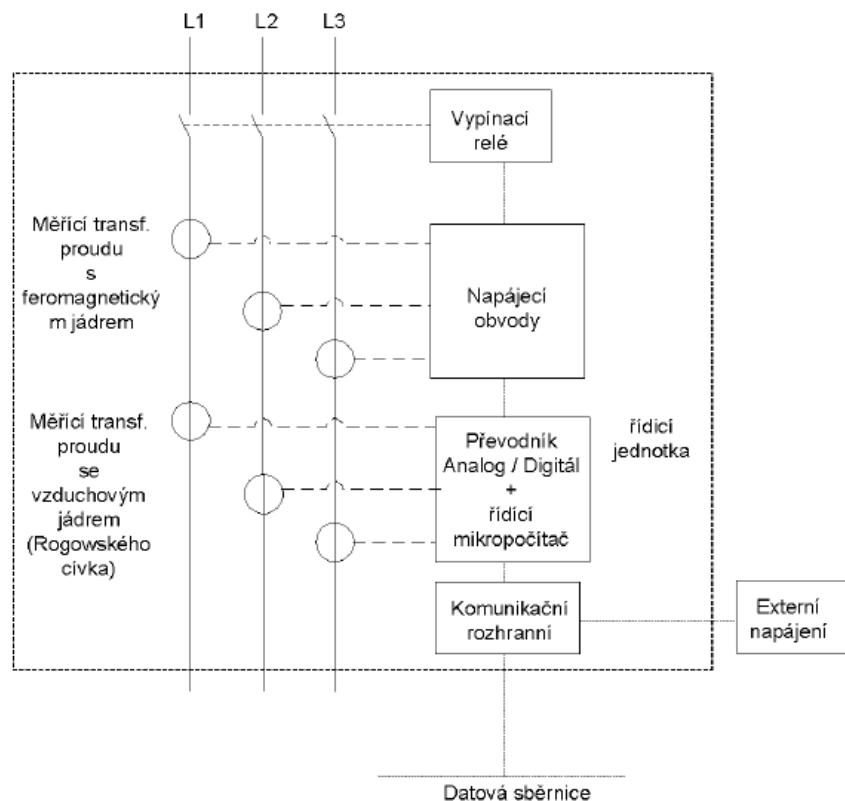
L1 L2 L3

Vypínací relé

Měřicí transf. proudu s feromagnetický m jádrem

Napájecí obvody

Měřicí transf. proudu se vzduchovým jádrem (Rogowského cívka)

Převodník Analog / Digitál + řídicí mikropočítač

řídicí jednotka

Komunikační rozhranní

Externí napájení

Datová sběrnice